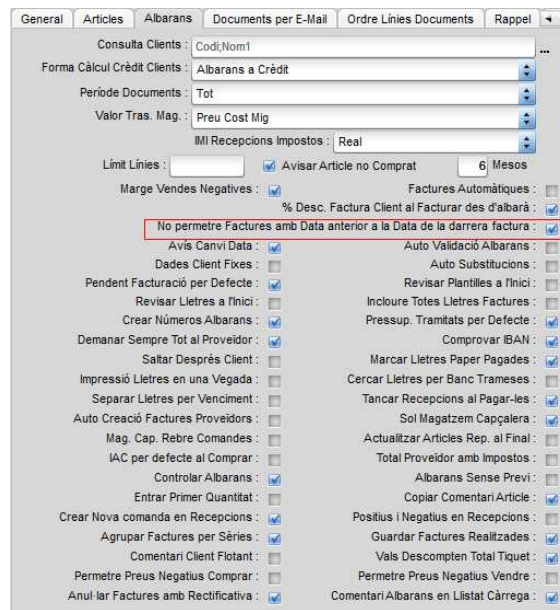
General | Articles | Albarans | Documents per E-Mail | Ordre Línies Documents | Rappel

Consulta Clients : Codi;Nom1 ...
Forma Càlcul Crèdit Clients : Albarans a Crèdit
Període Documents : Tot
Valor Tras. Mag. : Preu Cost Mig
IMI Recepcions Impostos : Real

Límit Línies : Avisar Article no Comprat 6 Mesos

Marge Vendes Negatives :
Factures Automàtiques :
% Desc. Factura Client al Facturar des d'albarà :
No permetre Factures amb Data anterior a la Data de la darrera factura :
Avís Canvi Data :
Auto Validació Albarans :
Dades Client Fixes :
Auto Substitucions :
Pendent Facturació per Defecte :
Revisar Plantilles a l'Inici :
Revisar Lletres a l'Inici :
Incloure Totes Lletres Factures :
Crear Números Albarans :
Pressup. Tramitats per Defecte :
Demanar Sempre Tot al Proveidor :
Comprovar IBAN :
Saltar Després Client :
Marcar Lletres Paper Pagades :
Impressió Lletres en una Vegada :
Cercar Lletres per Banc Trameses :
Separar Lletres per Venciment :
Tancar Recepcions al Pagar-les :
Auto Creació Factures Proveïdors :
Sol Magatzem Capçalera :
Mag. Cap. Rebre Comandes :
Actualitzar Articles Rep. al Final :
IAC per defecte al Comprar :
Total Proveidor amb Impostos :
Controlar Albarans :
Albarans Sense Previ :
Entrar Primer Quantitat :
Copiar Comentari Article :
Crear Nova comanda en Recepcions :
Positius i Negatius en Recepcions :
Agrupar Factures per Sèries :
Guardar Factures Realitzades :
Comentari Client Flotant :
Vals Descompten Total Tiquet :
Permetre Preus Negatius Comprar :
Permetre Preus Negatius Vendre :
Anul·lar Factures amb Rectificativa :
Comentari Albarans en Llistat Càrrega :